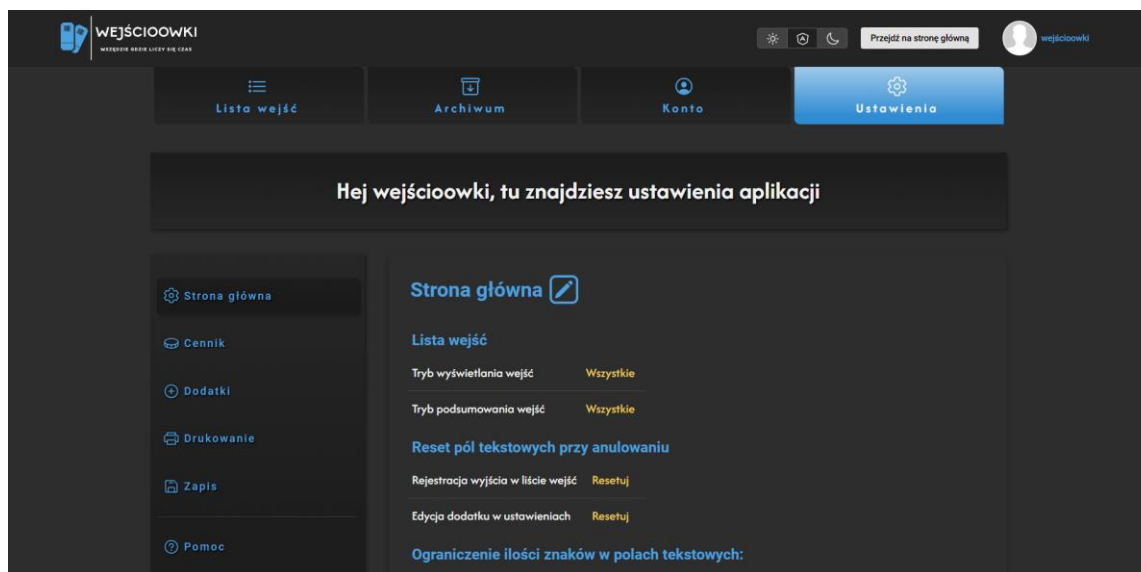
WEJŚCIOOWKI
WSZĘDZIE GDZIE LICZY SIĘ CZAS

Przejdź na stronę główną

wejścioowki

Lista wejść

Archiwum

Konto

Ustawienia

Hej wejścioowki, tu znajdziesz ustawienia aplikacji

Strona główna

Cennik

Dodatki

Drukowanie

Zapis

Pomoc

Strona główna

Lista wejść

| Tryb wyświetlania wejść | Wszystkie |
|---|---|
| Tryb podsumowania wejść | Wszystkie |

Reset pól tekstowych przy anulowaniu

| Rejestracja wyjścia w liście wejść | Resetuj |
|---|---|
| Edycja dodatku w ustawieniach | Resetuj |

Ograniczenie ilości znaków w polach tekstowych: